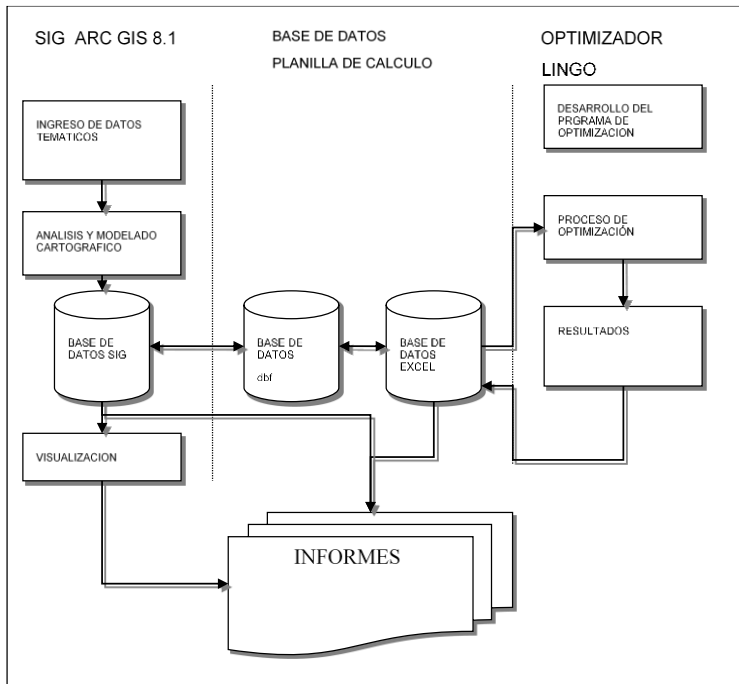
SIG ARC GIS 8.1

BASE DE DATOS

PLANILLA DE CALCULO

OPTIMIZADOR

LINGO

INGRESO DE DATOS TEMATICOS

DESARROLLO DEL PRGRAMA DE OPTIMIZACION

ANALISIS Y MODELADO CARTOGRAFICO

PROCESO DE OPTIMIZACIÓN

BASE DE DATOS SIG

BASE DE DATOS dbf

BASE DE DATOS EXCEL

RESULTADOS

VISUALIZACION

INFORMES